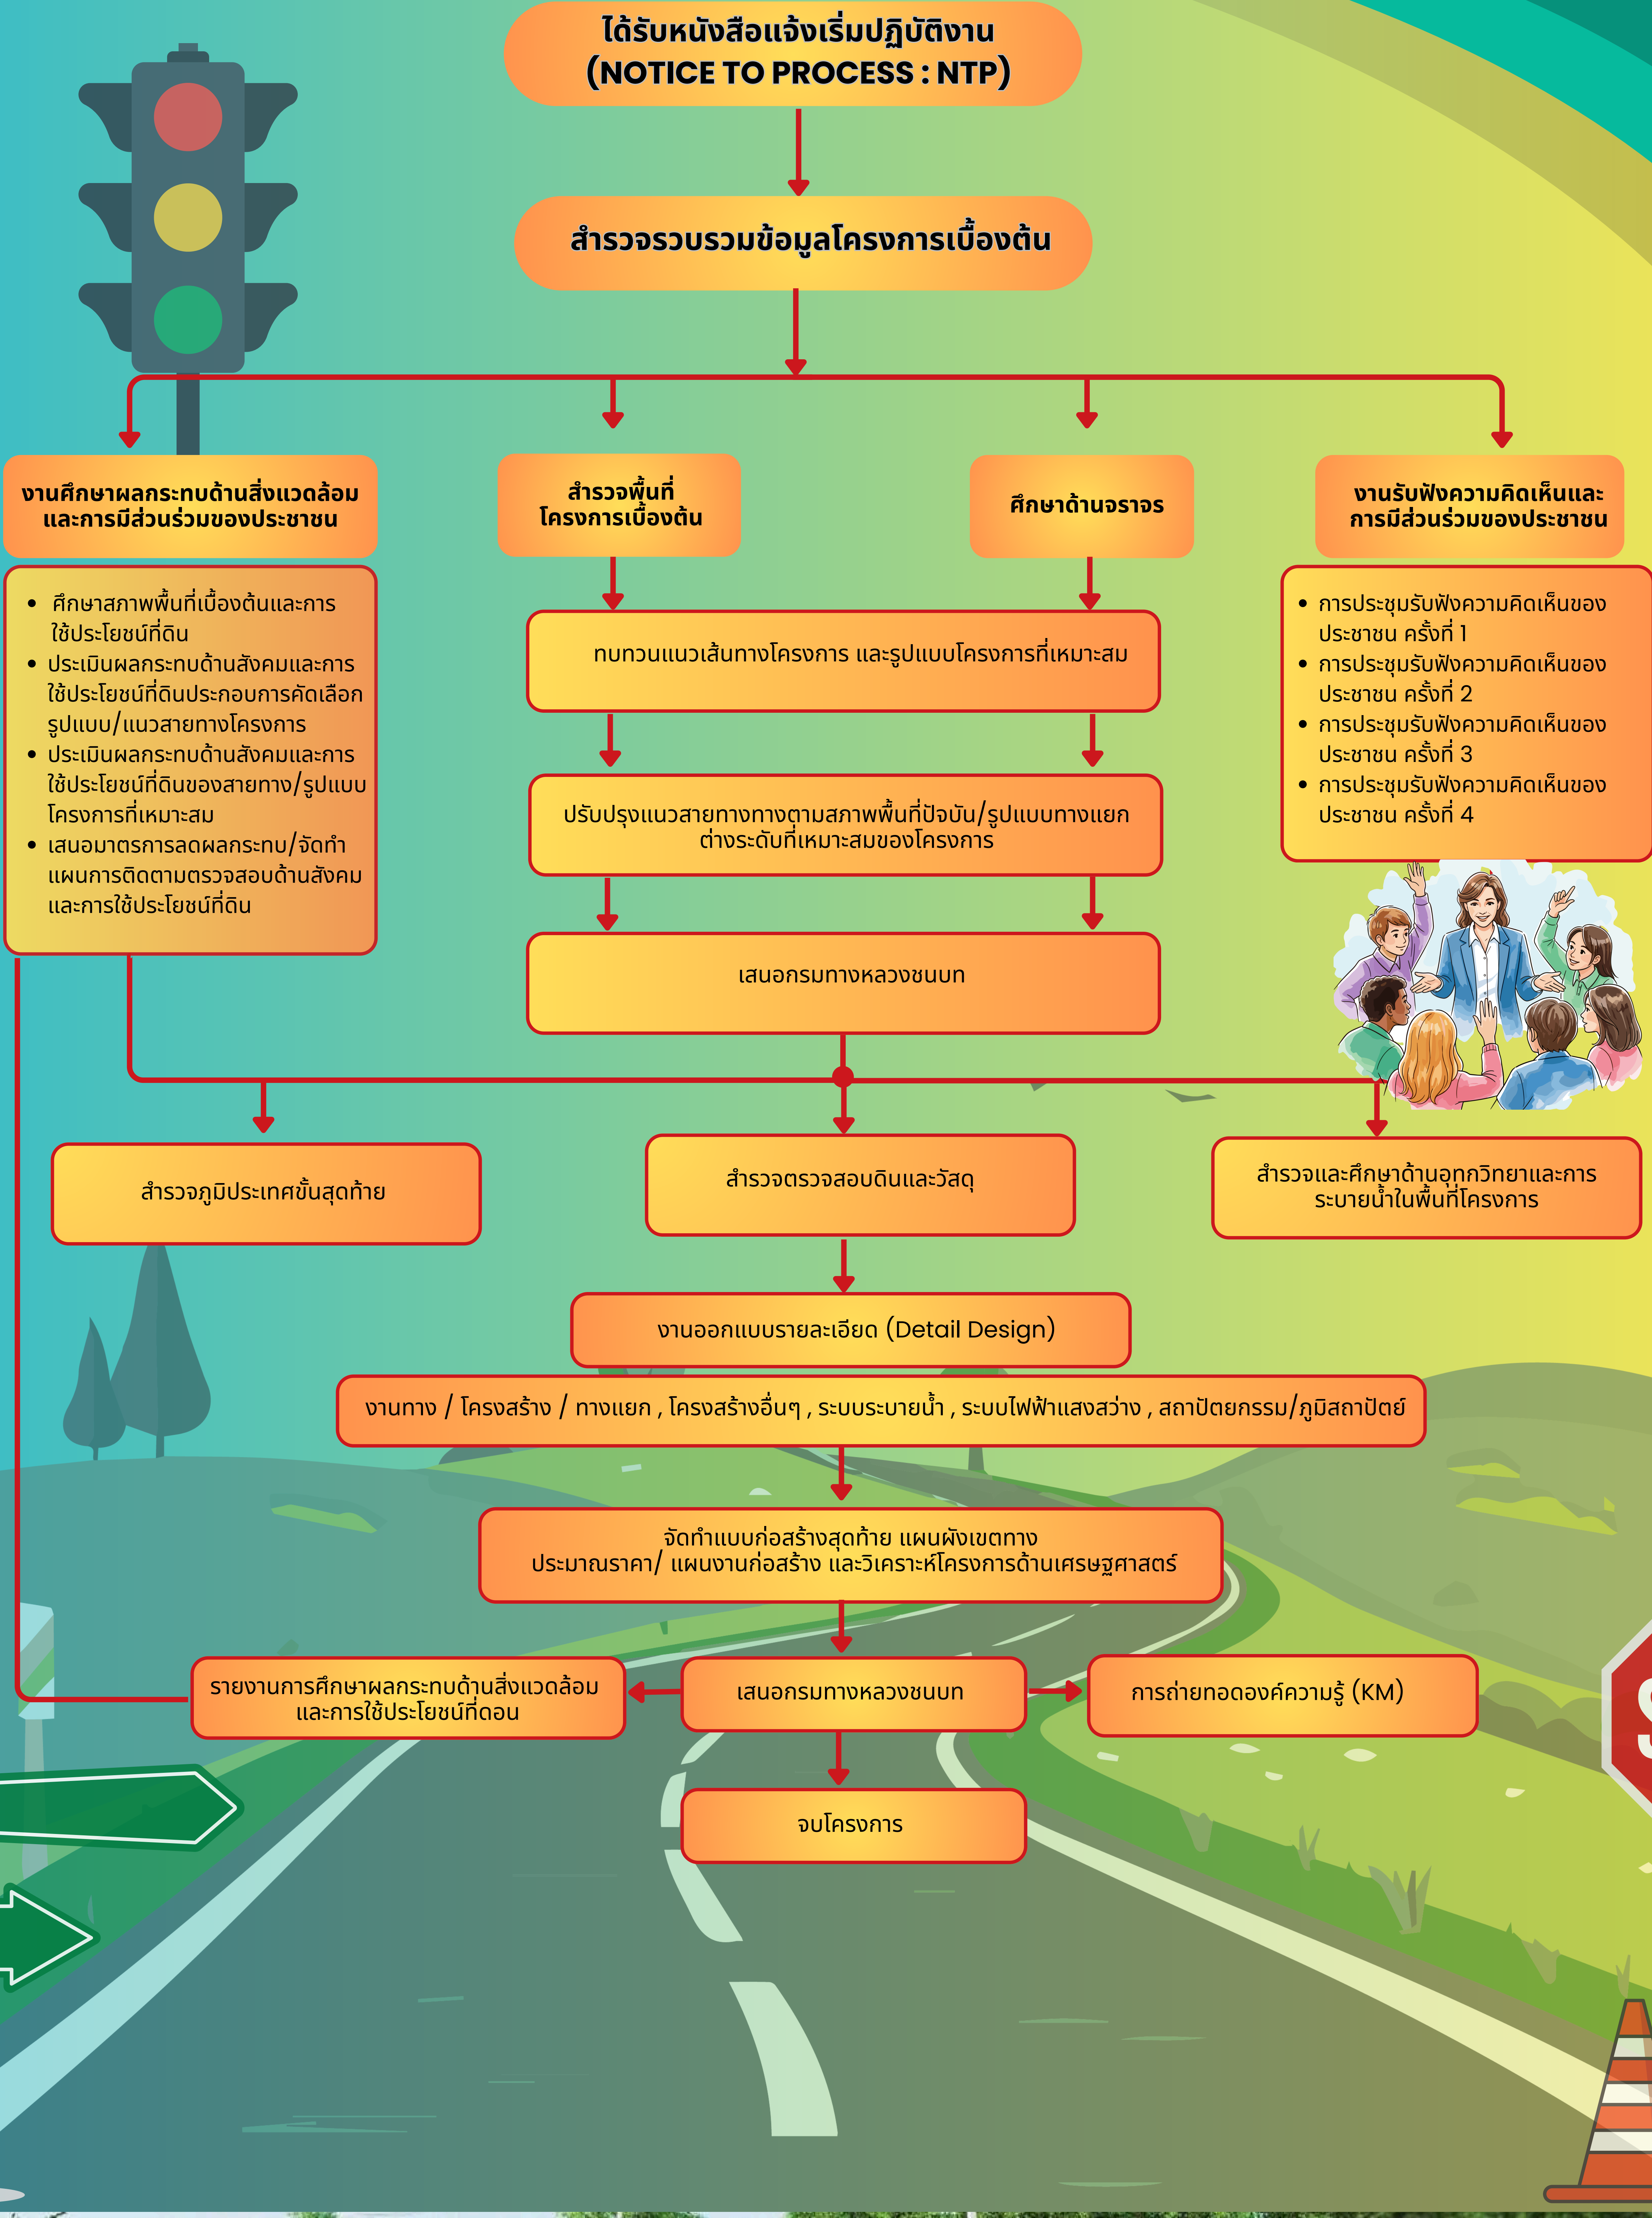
ได้รับหนังสือแจ้งเริ่มปฏิบัติงาน
(NOTICE TO PROCESS : NTP)

สำรวจรวบรวมข้อมูลโครงการเบื้องต้น

งานศึกษาผลกระทบด้านสิ่งแวดล้อมและการมีส่วนร่วมของประชาชน

- ศึกษาสภาพพื้นที่เบื้องต้นและการใช้ประโยชน์ที่ดิน
- ประเมินผลกระทบด้านสังคมและการใช้ประโยชน์ที่ดินประกอบการคัดเลือกรูปแบบ/แนวสายทางโครงการ
- ประเมินผลกระทบด้านสังคมและการใช้ประโยชน์ที่ดินของสายทาง/รูปแบบโครงการที่เหมาะสม
- เสนอมาตรการลดผลกระทบ/จัดทำแผนการติดตามตรวจสอบด้านสังคมและการใช้ประโยชน์ที่ดิน

สำรวจพื้นที่โครงการเบื้องต้น

ศึกษาด้านจราจร

ทบทวนแนวเส้นทางโครงการ และรูปแบบโครงการที่เหมาะสม

ปรับปรุงแนวสายทางทางตามสภาพพื้นที่ปัจบัน/รูปแบบทางแยกต่างระดับที่เหมาะสมของโครงการ

เสนอกรมทางหลวงชนบท

งานรับฟังความคิดเห็นและการมีส่วนร่วมของประชาชน

- การประชุมรับฟังความคิดเห็นของประชาชน ครั้งที่ 1
- การประชุมรับฟังความคิดเห็นของประชาชน ครั้งที่ 2
- การประชุมรับฟังความคิดเห็นของประชาชน ครั้งที่ 3
- การประชุมรับฟังความคิดเห็นของประชาชน ครั้งที่ 4

สำรวจภูมิประเทศขั้นสุดท้าย

สำรวจตรวจสอบดินและวัสดุ

สำรวจและศึกษาด้านอุทกวิทยาและการระบายน้ำในพื้นที่โครงการ

งานออกแบบรายละเอียด (Detail Design)

งานทาง / โครงสร้าง / ทางแยก , โครงสร้างอื่นๆ , ระบบระบายน้ำ , ระบบไฟฟ้าแสงสว่าง , สถาปัตยกรรม/ภูมิสถาปัตย์

จัดทำแบบก่อสร้างสุดท้าย แผนผังเขตทาง
ประมาณราคา/ แผนงานก่อสร้าง และวิเคราะห์โครงการด้านเศรษฐศาสตร์

รายงานการศึกษาผลกระทบด้านสิ่งแวดล้อมและการใช้ประโยชน์ที่ดอน

เสนอกรมทางหลวงชนบท

การถ่ายทอดองค์ความรู้ (KM)

จบโครงการ